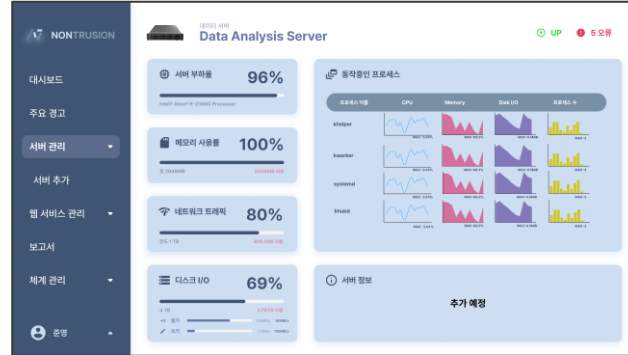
NONTRUSION

대시보드

주요 경고

서버 관리

서버 추가

웹 서비스 관리

보고서

체계 관리

준영

데이터 서버
Data Analysis Server

UP

5 오류

서버 부하율 96%

Intel Xeon® E-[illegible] Processor

메모리 사용률 100%

총 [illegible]

네트워크 트래픽 80%

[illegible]

디스크 I/O 69%

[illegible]

읽기 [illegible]

쓰기 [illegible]

동작중인 프로세스

| 프로세스 이름 | CPU | Memory | Disk I/O | 프로세스 수 |
|---|---|---|---|---|
| kbidper | | | | |
| kworker | | | | |
| systemd | | | | |
| khubd | | | | |

서버 정보

추가 예정